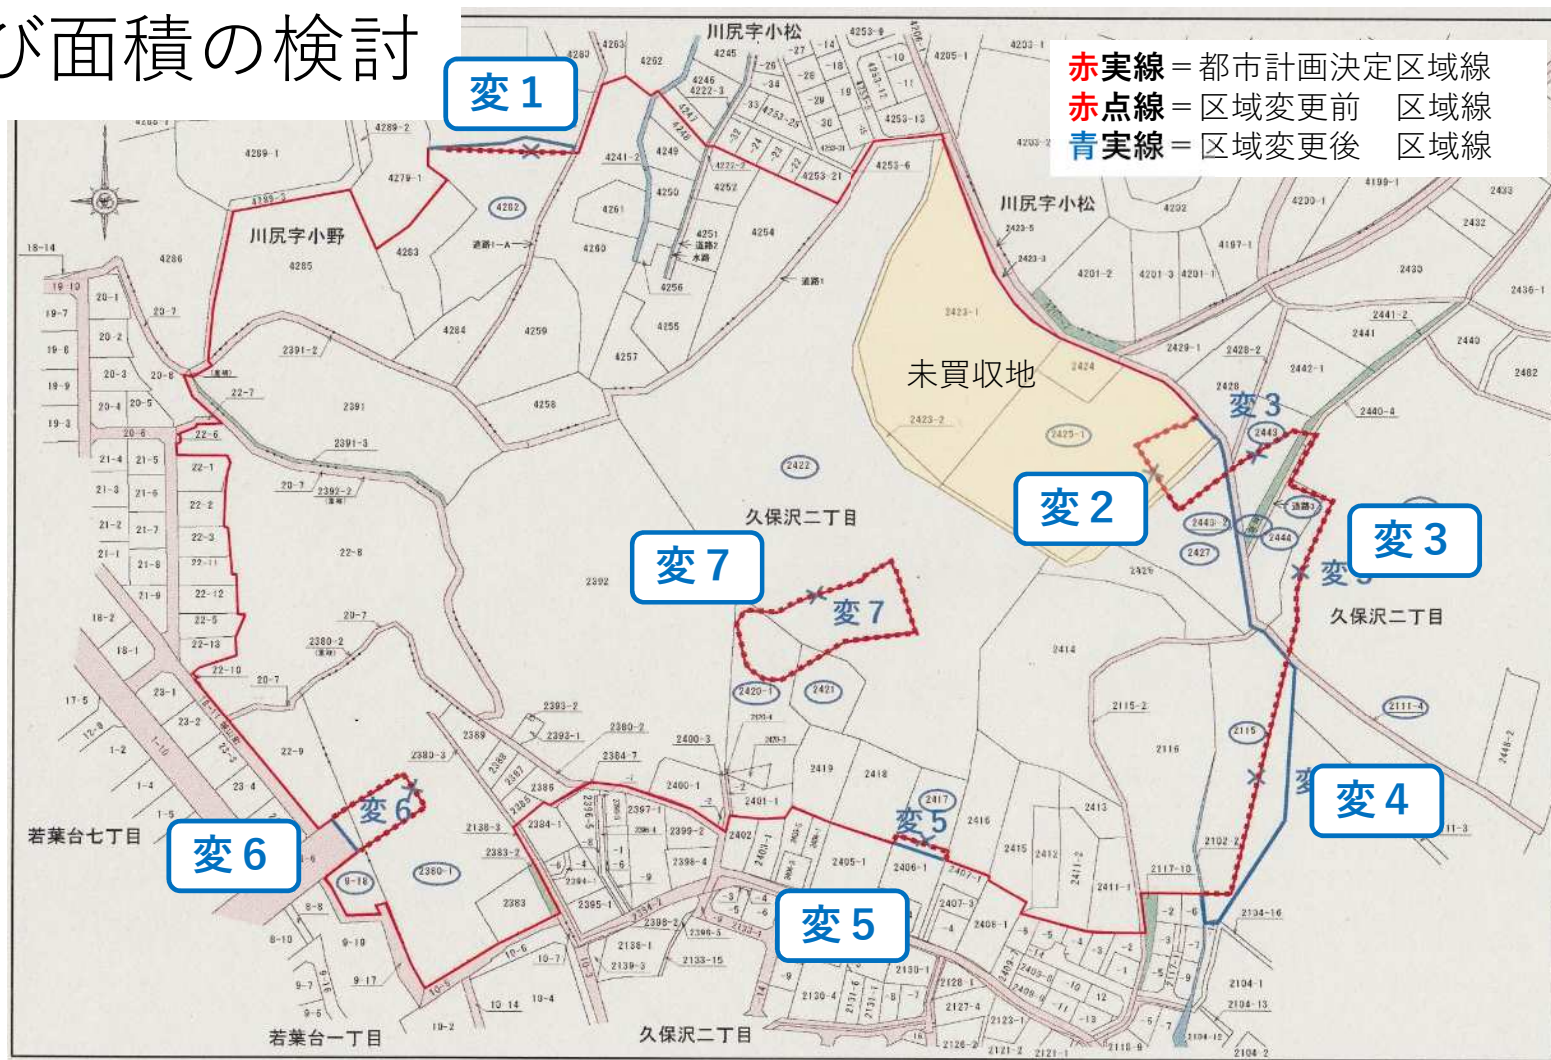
び面積の検討

赤実線＝都市計画決定区域線
赤点線＝区域変更前　区域線
青実線＝区域変更後　区域線

変１
変２
変３
変３
変４
変５
変５
変６
変６
変７
変７

川尻字小松
川尻字小松
川尻字小野
久保沢二丁目
久保沢二丁目
久保沢二丁目
若葉台七丁目
若葉台一丁目
未買収地

4262
4282
4261
4260
4259
4258
4257
4256
4255
4254
4250
4249
4286
4285
4284
4283
4289-1
4289-2
4279-1
2423-1
2423-2
2424
2425-1
2422
2420-1
2421
2419
2418
2417
2416
2415
2414
2413
2412
2392
2391
2391-2
2391-3
2115-2
2116
2115
2111-4
2440
2441
2442-1
2443
2444
2427
2428
2429-1
2430
2432
2433
4199-1
4201-2
4201-3
4201-1
4197-1
4202
2380-1
2383
2389
22-8
22-9
2440-4
2482
2436-1
2441-2
2426
2104-1
2104-13
2104-2
2134-16
2117-10
2102-2
2405-1
2406-1
2402
2400-1
2400-3
2401-1
2384-1
2384-7
2385
2386
2387
2388
2393-1
2393-2
2380-2
2380-3
2383-2
2130-1
2130-4
2127-4
2128-1
2123-1
2121-1
2138-1
2139-3
2133-15
2407-3
2408-1
2411-1
2399-2
2398-4
2397-1
2395-1
2394-1
道路1
水路